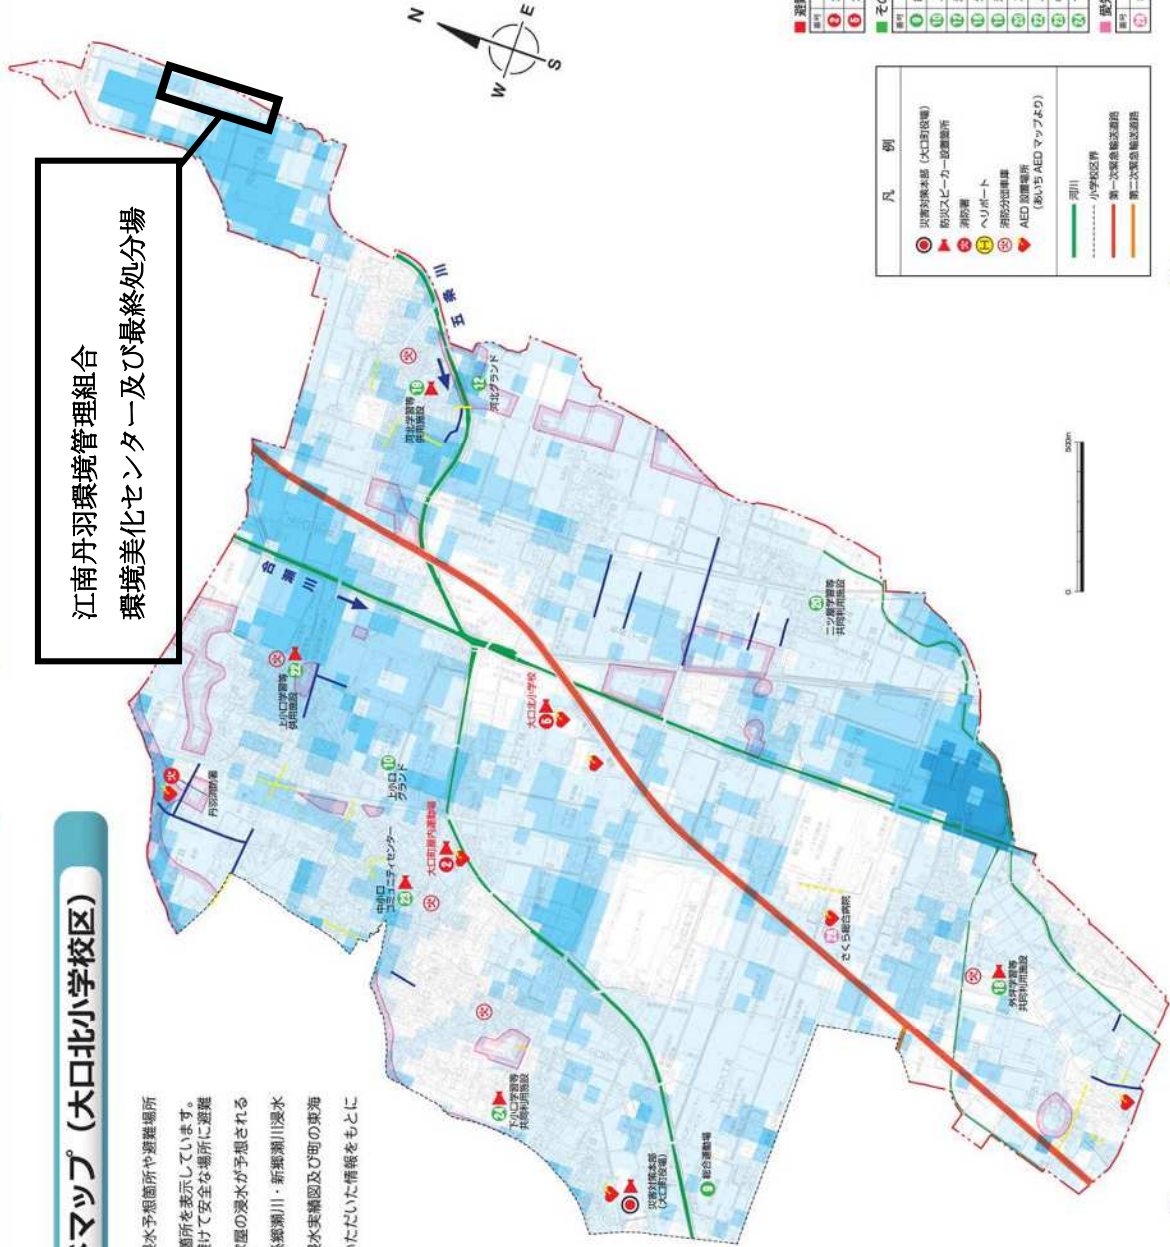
江南丹羽環境管理組合
環境美化センター及び最終処分場

マップ（大口北小学校区）

水予想箇所や避難場所
箇所を表示しています。
けて安全な場所に避難
屋の浸水が予想される
郷瀬川・新郷瀬川浸水
水実績図及び町の東海
いただいた情報をもとに

凡例
災害対策本部（大口町役場）
防災スピーカー設置箇所
消防署
ヘリポート
消防分団車庫
AED 設置場所（あいち AED マップより）
河川
小学校区界
第一次緊急輸送道路
第二次緊急輸送道路

N
E
S
W

五条川
合瀬川
河北グランド
河北学習等共同利用施設
上小口学習等供用施設
上小口グランド
丹羽消防署
大口北小学校
大口町東内運動場
中小口コミュニティセンター
二ツ屋学習等共同利用施設
さくら総合病院
外坪学習等共同利用施設
下小口学習等共同利用施設
災害対策本部（大口町役場）
総合運動場